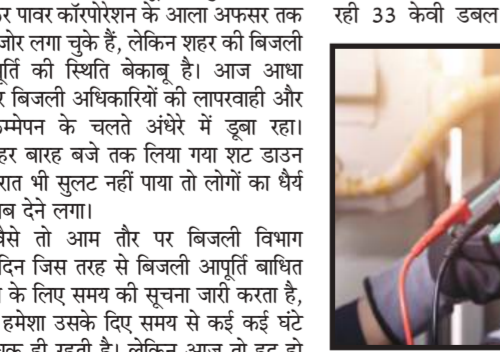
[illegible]र पावर कॉरपोरेशन के आला अफसर तक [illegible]जोर लगा चुके हैं, लेकिन शहर की बिजली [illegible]पूर्ति की स्थिति बेकाबू है। आज आधा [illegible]र बिजली अधिकारियों की लापरवाही और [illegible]कम्पेन के चलते अंधेरे में डूबा रहा। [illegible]हर बारह बजे तक लिया गया शट डाउन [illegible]रात भी सुलट नहीं पाया तो लोगों का धैर्य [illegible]ब देने लगा।

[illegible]वैसे तो आम तौर पर बिजली विभाग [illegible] दिन जिस तरह से बिजली आपूर्ति बाधित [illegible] के लिए समय की सूचना जारी करता है, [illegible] हमेशा उसके दिए समय से कई कई घंटे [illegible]

रही 33 केवी डबल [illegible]